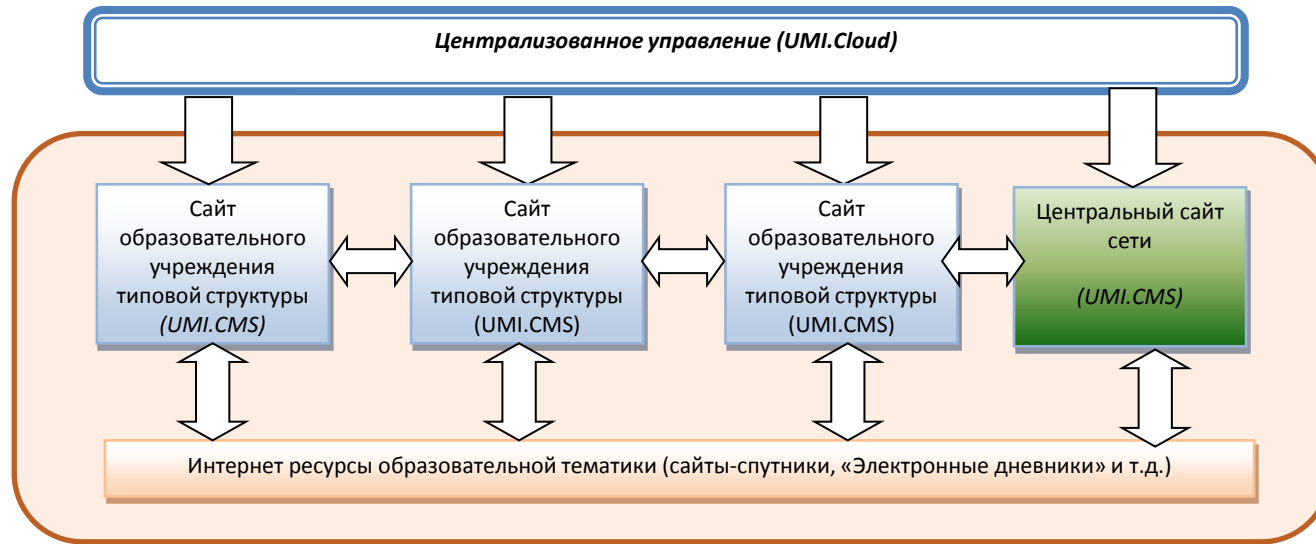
Централизованное управление (UMI.Cloud)

Сайт образовательного учреждения типовой структуры (UMI.CMS)

Сайт образовательного учреждения типовой структуры (UMI.CMS)

Сайт образовательного учреждения типовой структуры (UMI.CMS)

Центральный сайт сети

(UMI.CMS)

Интернет ресурсы образовательной тематики (сайты-спутники, «Электронные дневники» и т.д.)